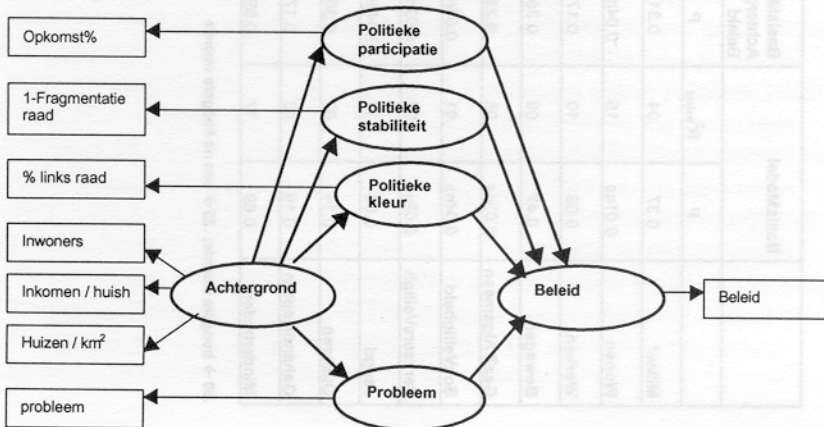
Opkomst%

1-Fragmentatie raad

% links raad

Inwoners

Inkomen / huish

Huizen / km$^2$

probleem

Politieke participatie

Politieke stabiliteit

Politieke kleur

Achtergrond

Probleem

Beleid

Beleid